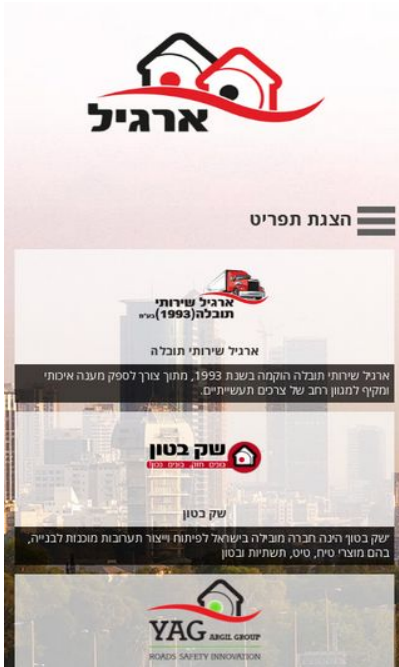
ארגיל

הצגת תפריט

ארגיל שירותי תובלה (1993) בע"מ

ארגיל שירותי תובלה

ארגיל שירותי תובלה הוקמה בשנת 1993, מתוך צורך לספק מענה איכותי ומקיף למגוון רחב של צרכים תעשייתיים.

שק בטון
בטון חול טיח טיט

שק בטון

שק בטון הינה חברה מובילה בישראל לפיתוח וייצור תערובות מוכנות לבנייה, בהם מוצרי טיח, טיט, תשתיות ובטון

YAG ARGIL GROUP
ROADS SAFETY INNOVATION